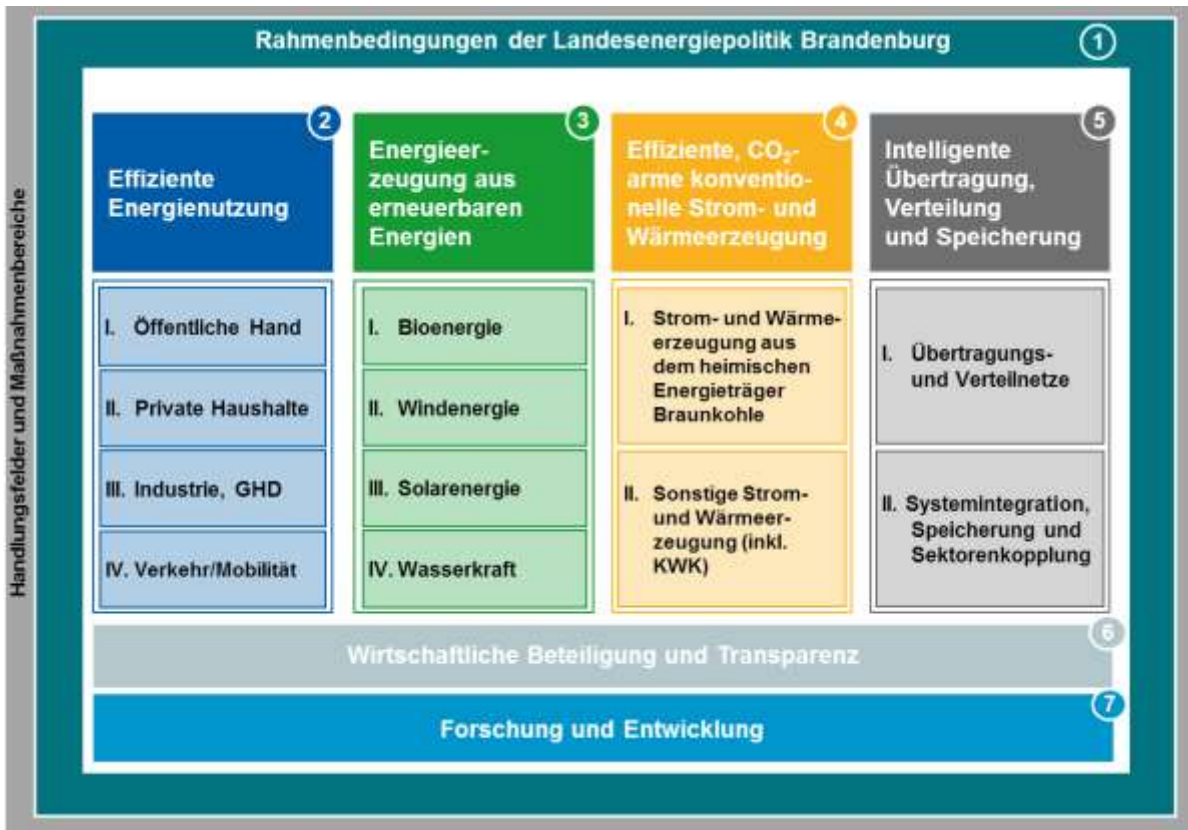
Rahmenbedingungen der Landesenergiepolitik Brandenburg 1

Handlungsfelder und Maßnahmenbereiche

2
Effiziente Energienutzung

I. Öffentliche Hand

II. Private Haushalte

III. Industrie, GHD

IV. Verkehr/Mobilität

3
Energieerzeugung aus erneuerbaren Energien

I. Bioenergie

II. Windenergie

III. Solarenergie

IV. Wasserkraft

4
Effiziente, $CO_2$-arme konventionelle Strom- und Wärmeerzeugung

I. Strom- und Wärmeerzeugung aus dem heimischen Energieträger Braunkohle

II. Sonstige Strom- und Wärmeerzeugung (inkl. KWK)

5
Intelligente Übertragung, Verteilung und Speicherung

I. Übertragungs- und Verteilnetze

II. Systemintegration, Speicherung und Sektorenkopplung

6
Wirtschaftliche Beteiligung und Transparenz

7
Forschung und Entwicklung